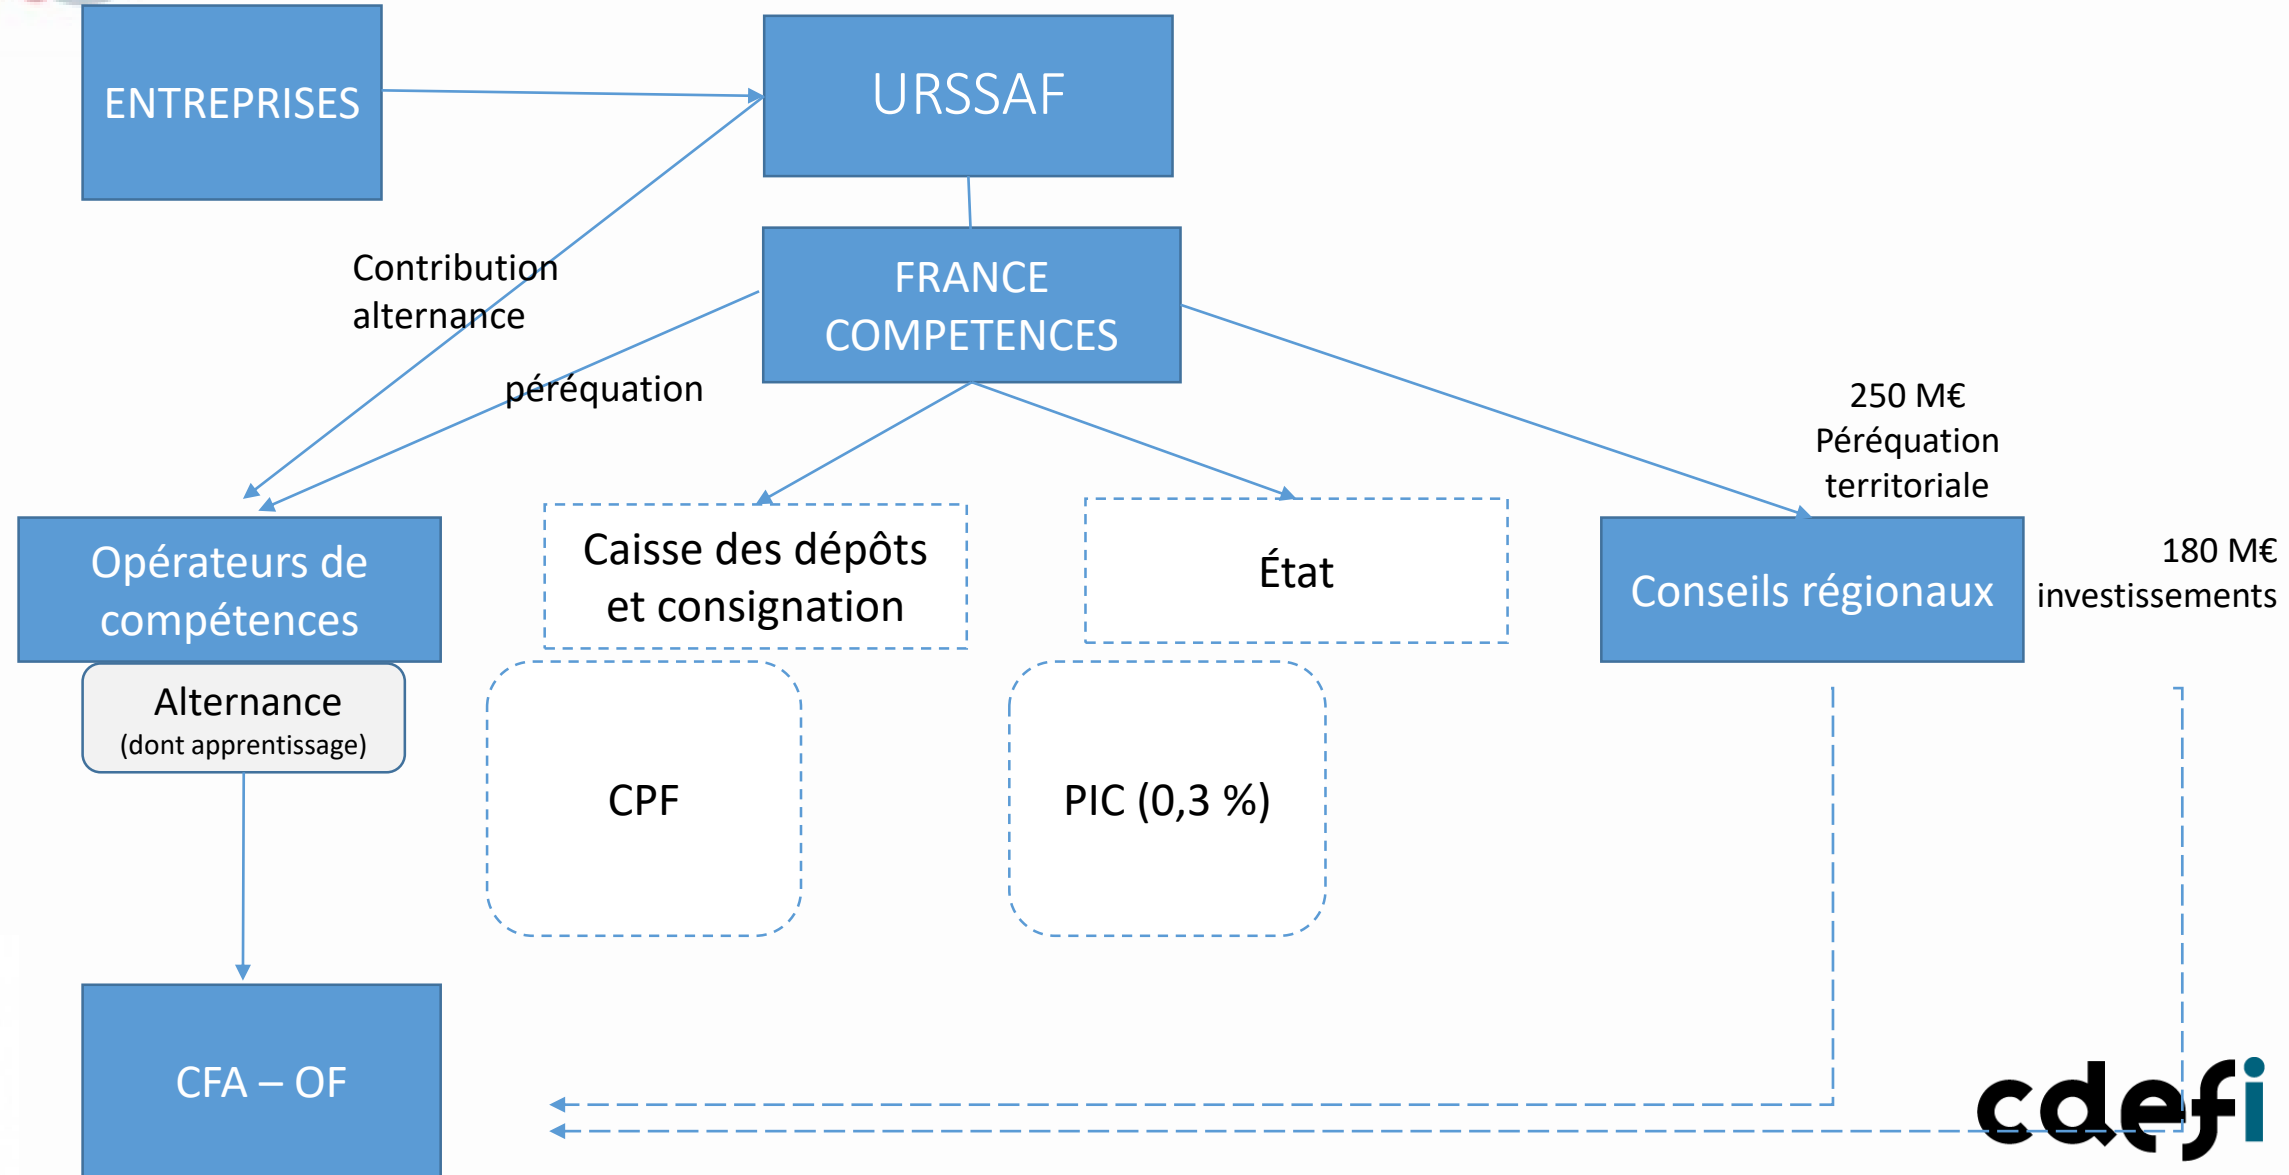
ENTREPRISES

URSSAF

FRANCE COMPETENCES

Contribution alternance

péréquation

250 M€ Péréquation territoriale

Opérateurs de compétences

Caisse des dépôts et consignation

État

Conseils régionaux

180 M€ investissements

Alternance (dont apprentissage)

CPF

PIC (0,3 %)

CFA – OF

cdefi